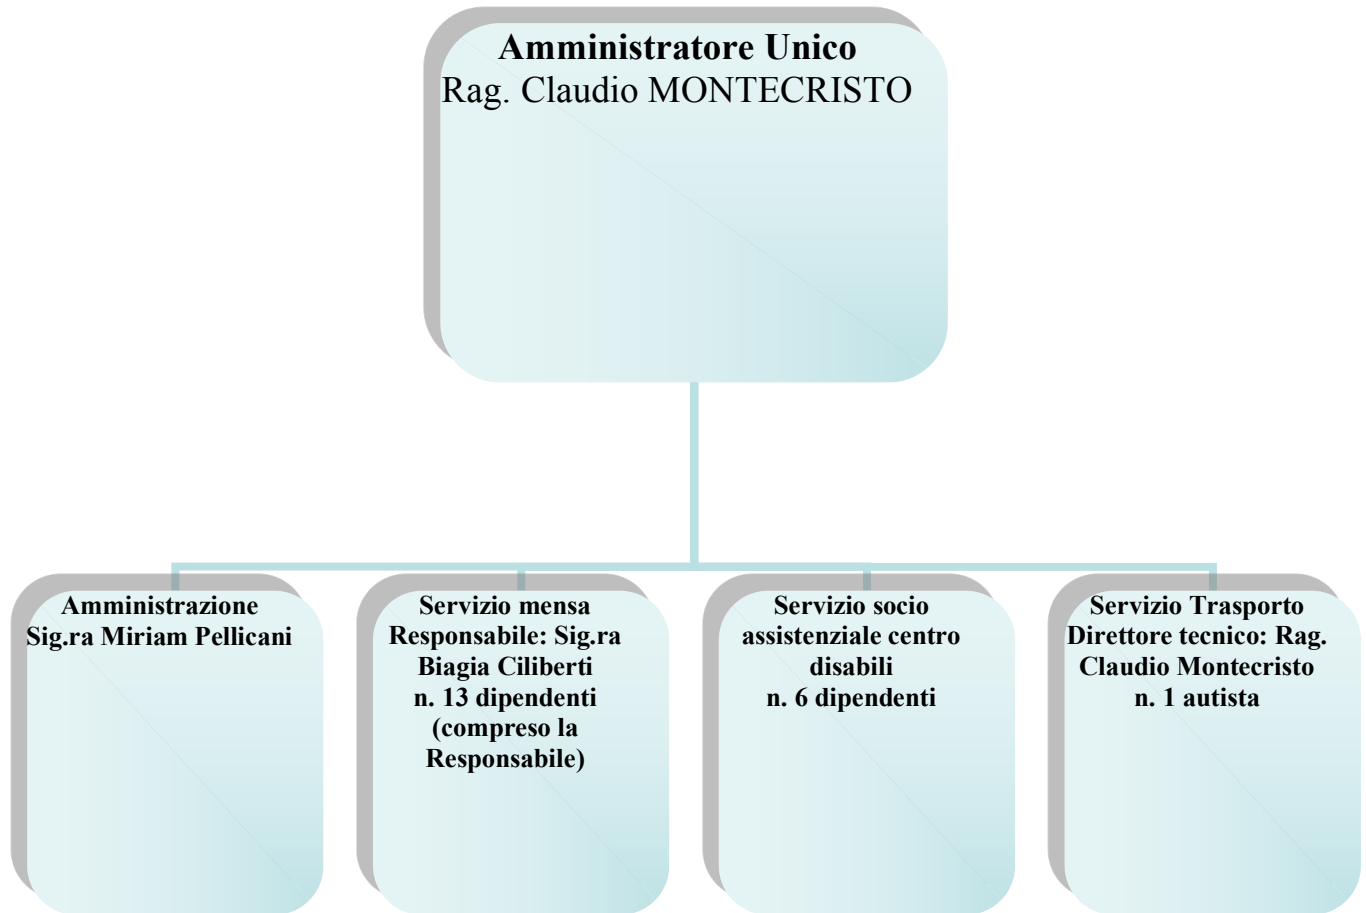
Amministratore Unico
Rag. Claudio MONTECRISTO

Amministrazione
Sig.ra Miriam Pellicani

Servizio mensa
Responsabile: Sig.ra Biagia Ciliberti
n. 13 dipendenti (compreso la Responsabile)

Servizio socio assistenziale centro disabili
n. 6 dipendenti

Servizio Trasporto
Direttore tecnico: Rag. Claudio Montecristo
n. 1 autista